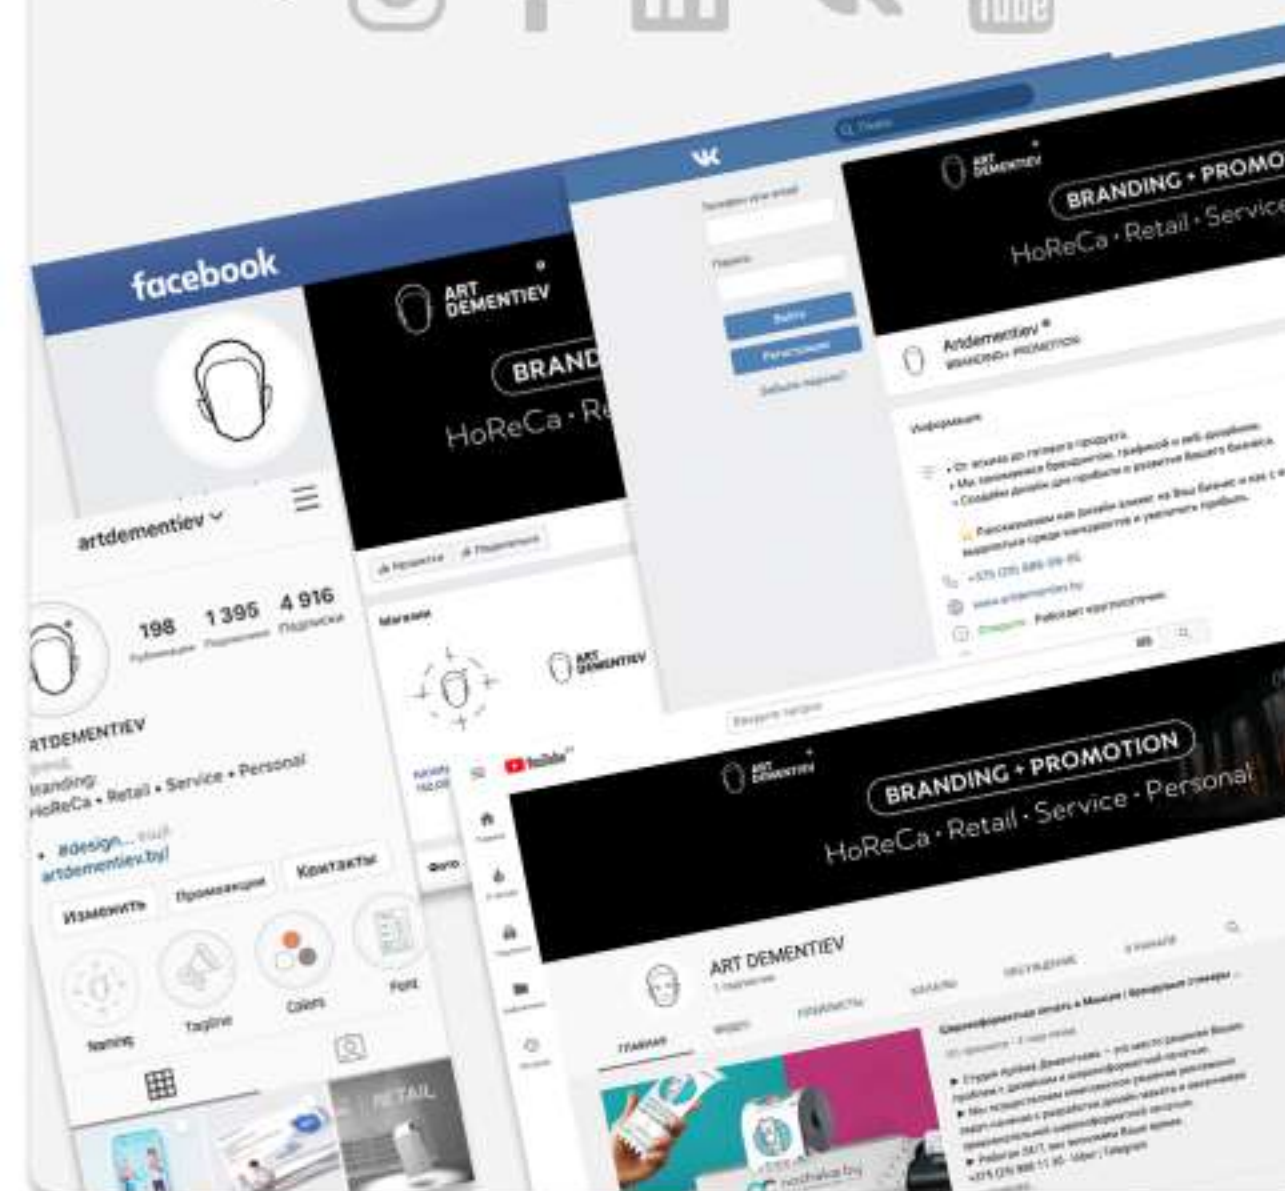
facebook

ART DEMENTIEV

BRAND

HoReCa · Re

artdementiev

198 1 395 4 916

ARTDEMENTIEV

Branding
HoReCa • Retail • Service • Personal

#design... ещё
artdementiev.by/

Изменить Промоакции Контакты

Naming Tagline Colors Font

RETAIL

ART DEMENTIEV

BRANDING • PROMO

HoReCa · Retail · Service

Artdementiev

Информация

YouTube

ART DEMENTIEV

BRANDING • PROMOTION

HoReCa · Retail · Service · Personal

ART DEMENTIEV

ГЛАВНАЯ